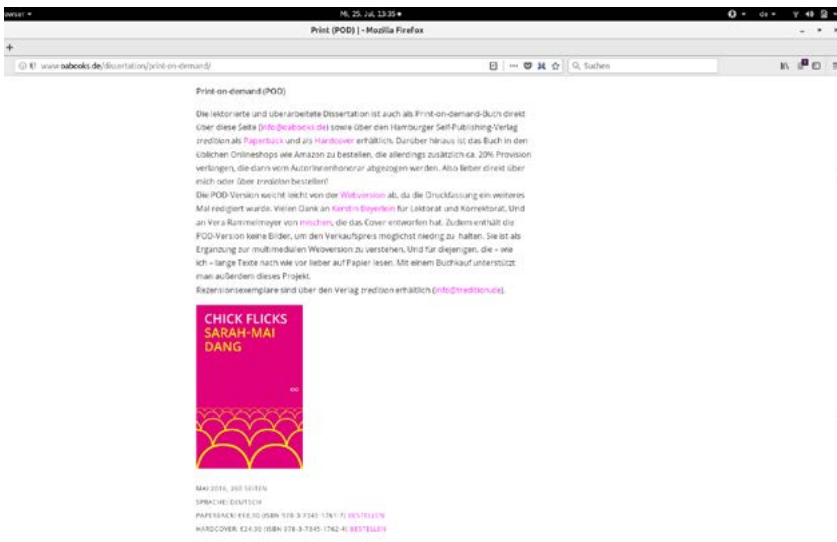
owser ▾ Mi, 25. Jul, 13:35 ●

Print (POD) | - Mozilla Firefox

+

www.oabooks.de/dissertation/print-on-demand/

Suchen

Print-on-demand (POD)

Die lektorierte und überarbeitete Dissertation ist auch als Print-on-demand-Buch direkt über diese Seite (info@oabooks.de) sowie über den Hamburger Self-Publishing-Verlag tredition als Paperback und als Hardcover erhältlich. Darüber hinaus ist das Buch in den üblichen Onlineshops wie Amazon zu bestellen, die allerdings zusätzlich ca. 20% Provision verlangen, die dann vom AutorInnenhonorar abgezogen werden. Also lieber direkt über mich oder über tredition bestellen!

Die POD-Version weicht leicht von der Webversion ab, da die Druckfassung ein weiteres Mal redigiert wurde. Vielen Dank an Kerstin Beyerlein für Lektorat und Korrektorat. Und an Vera Rammelmeyer von mischen, die das Cover entworfen hat. Zudem enthält die POD-Version keine Bilder, um den Verkaufspreis möglichst niedrig zu halten. Sie ist als Ergänzung zur multimedialen Webversion zu verstehen. Und für diejenigen, die – wie ich – lange Texte nach wie vor lieber auf Papier lesen. Mit einem Buchkauf unterstützt man außerdem dieses Projekt.

Rezensionsexemplare sind über den Verlag tredition erhältlich (info@tredition.de).

CHICK FLICKS
SARAH-MAI DANG

MAI 2018, 260 SEITEN
SPRACHE: DEUTSCH
PAPERBACK: €18,30 (ISBN 978-3-7345-1761-7) BESTELLEN
HARDCOVER: €24,30 (ISBN 978-3-7345-1762-4) BESTELLEN